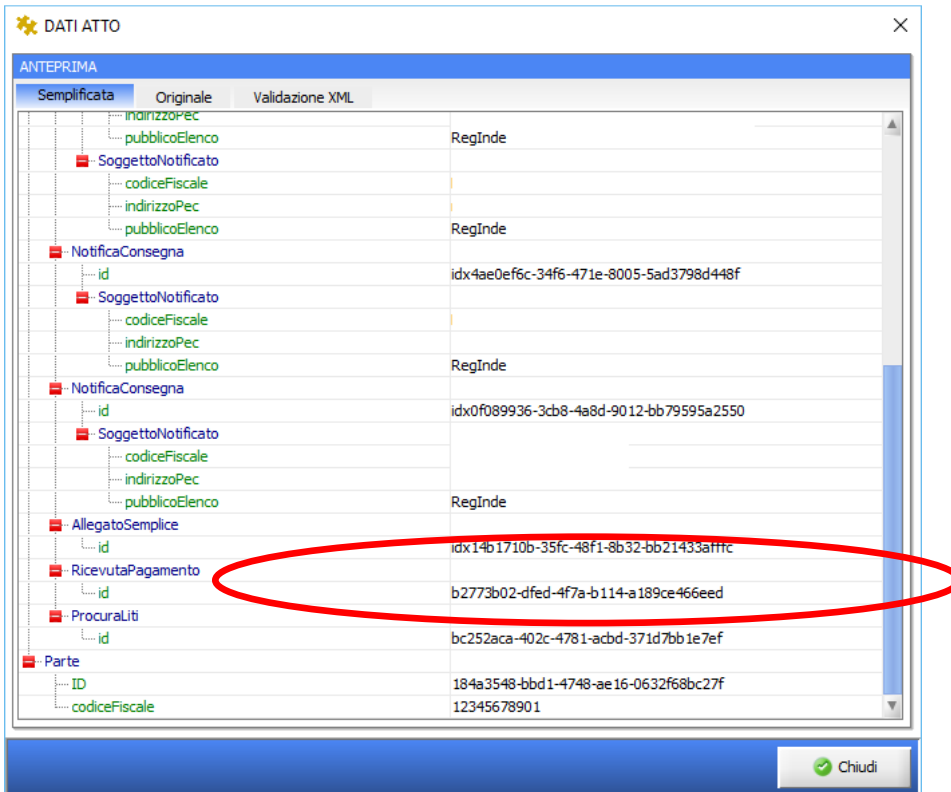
DATI ATTO

ANTEPRIMA

Semplificata | Originale | Validazione XML

indirizzoPec
pubblicoElenco RegInde
SoggettoNotificato
codiceFiscale
indirizzoPec
pubblicoElenco RegInde
NotificaConsegna
id idx4ae0ef6c-34f6-471e-8005-5ad3798d448f
SoggettoNotificato
codiceFiscale
indirizzoPec
pubblicoElenco RegInde
NotificaConsegna
id idx0f089936-3cb8-4a8d-9012-bb79595a2550
SoggettoNotificato
codiceFiscale
indirizzoPec
pubblicoElenco RegInde
AllegatoSemplice
id idx14b1710b-35fc-48f1-8b32-bb21433afffc
RicevutaPagamento
id b2773b02-dfed-4f7a-b114-a189ce466eed
ProcuraLiti
id bc252aca-402c-4781-acbd-371d7bb1e7ef
Parte
ID 184a3548-bbd1-4748-ae16-0632f68bc27f
codiceFiscale 12345678901

Chiudi